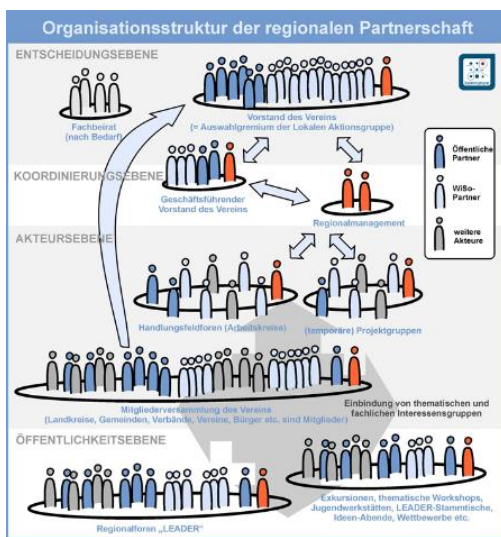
Organisationsstruktur der regionalen Partnerschaft

ENTSCHEIDUNGSEBENE

Fachbeirat (nach Bedarf)

Vorstand des Vereins (= Auswahlgremium der Lokalen Aktionsgruppe)

Öffentliche Partner

WiSo-Partner

weitere Akteure

KOORDINIERUNGSEBENE

Geschäftsführender Vorstand des Vereins

Regionalmanagement

AKTEURSEBENE

Handlungsfeldforen (Arbeitskreise)

(temporäre) Projektgruppen

Mitgliederversammlung des Vereins (Landkreise, Gemeinden, Verbände, Vereine, Bürger etc. sind Mitglieder)

Einbindung von thematischen und fachlichen Interessensgruppen

ÖFFENTLICHKEITSEBENE

Regionalforen „LEADER"

Exkursionen, thematische Workshops, Jugendwerkstätten, LEADER-Stammtische, Ideen-Abende, Wettbewerbe etc.